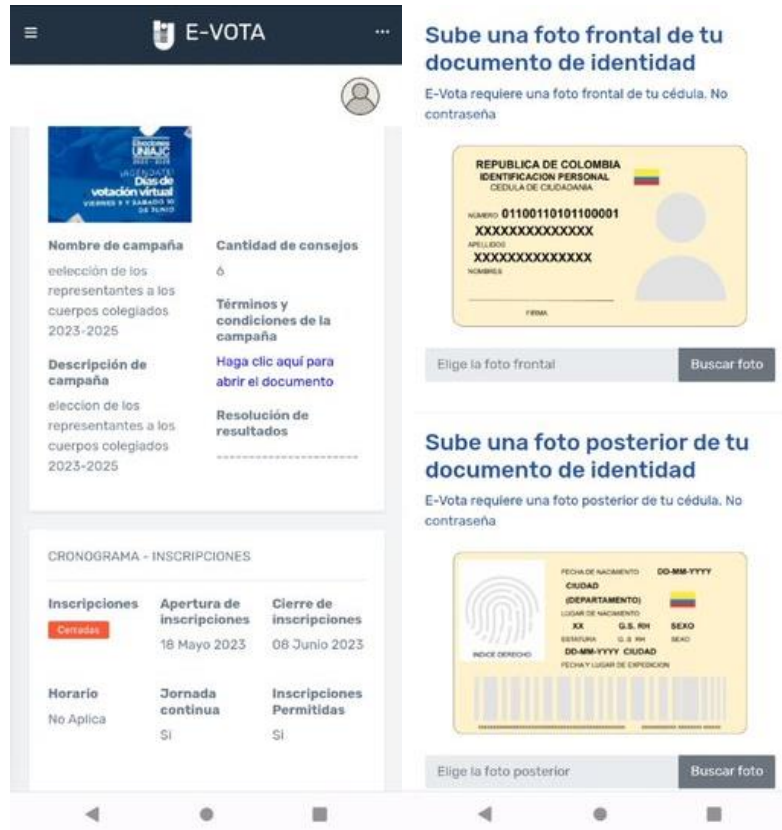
E-VOTA

Elecciones UNAJC 2023-2025 ¡AGENDATE! Días de votación virtual VIERNES 9 Y SABADO 10 DE JUNIO

Nombre de campaña
eelección de los representantes a los cuerpos colegiados 2023-2025

Cantidad de consejos
6

Términos y condiciones de la campaña
Haga clic aquí para abrir el documento

Descripción de campaña
eleccion de los representantes a los cuerpos colegiados 2023-2025

Resolución de resultados

CRONOGRAMA - INSCRIPCIONES

Inscripciones
Cerradas

Apertura de inscripciones
18 Mayo 2023

Cierre de inscripciones
08 Junio 2023

Horario
No Aplica

Jornada continua
Si

Inscripciones Permitidas
Si

Sube una foto frontal de tu documento de identidad
E-Vota requiere una foto frontal de tu cédula. No contraseña

REPUBLICA DE COLOMBIA
IDENTIFICACION PERSONAL
CEDULA DE CIUDADANIA
NUMERO 01100110101100001
XXXXXXXXXXXXXX
APELLIDOS
XXXXXXXXXXXXXX
NOMBRES
FIRMA

Elige la foto frontal
Buscar foto

Sube una foto posterior de tu documento de identidad
E-Vota requiere una foto posterior de tu cédula. No contraseña

FECHA DE NACIMIENTO DD-MM-YYYY
CIUDAD
(DEPARTAMENTO)
LUGAR DE NACIMIENTO
XX G.S. RH SEXO
ESTATURA G.S. RH SEXO
INDICE DERECHO
DD-MM-YYYY CIUDAD
FECHA Y LUGAR DE EXPEDICION

Elige la foto posterior
Buscar foto